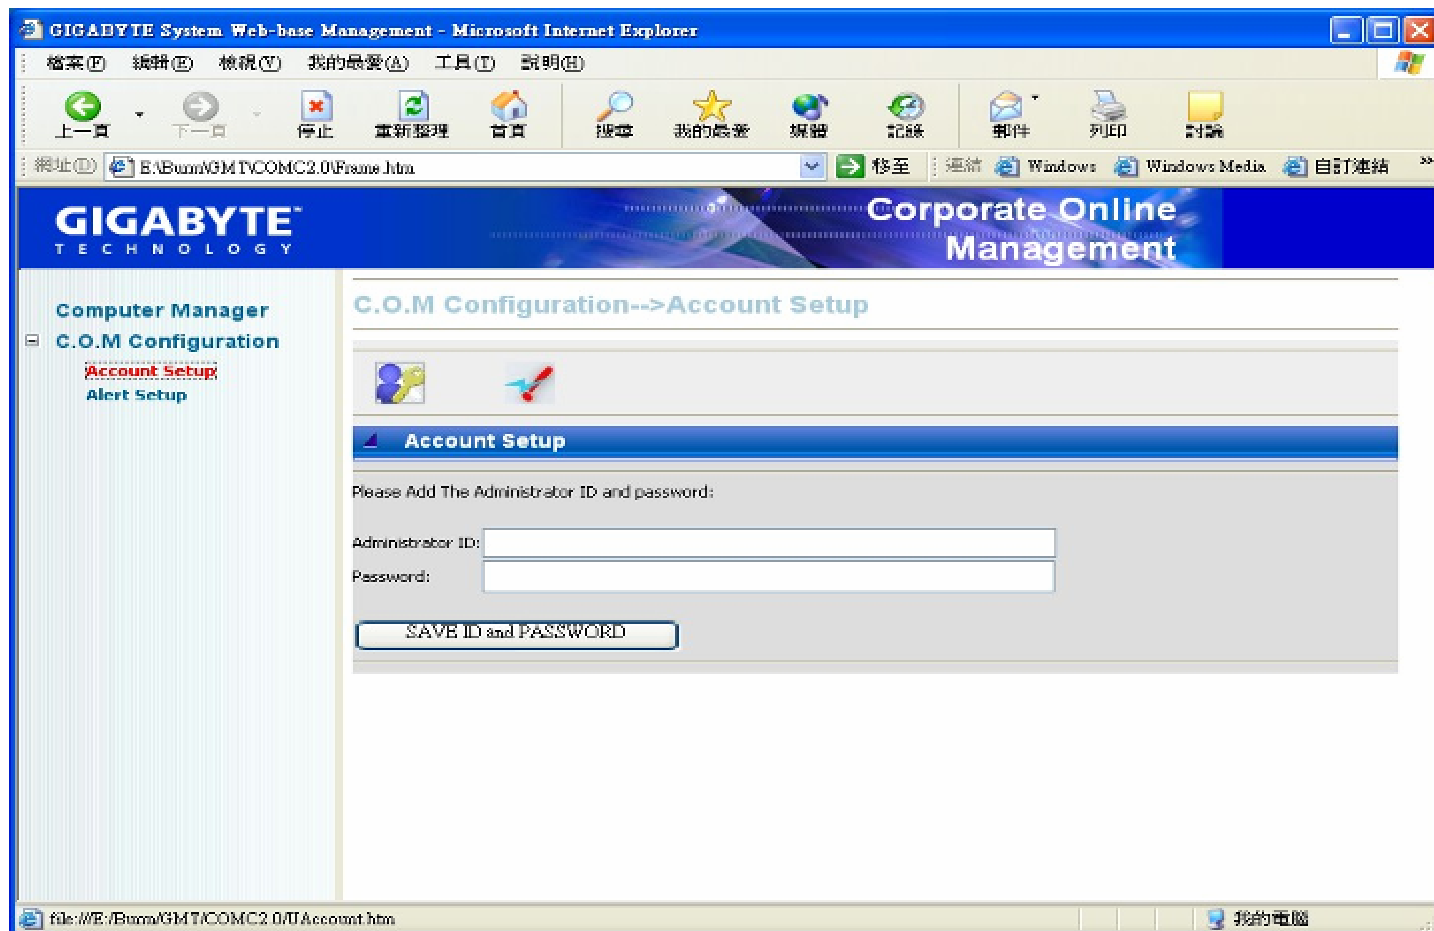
GIGABYTE System Web-base Management - Microsoft Internet Explorer

檔案(F) 編輯(E) 檢視(V) 我的最愛(A) 工具(T) 說明(H)

上一頁 下一頁 停止 重新整理 首頁 搜尋 我的最愛 媒體 記錄 郵件 列印 討論

網址(D) E:\Burn\GMT\COMC2.0\Frame.htm 移至 連結 Windows Windows Media 自訂連結

GIGABYTE TECHNOLOGY

Corporate Online Management

Computer Manager
C.O.M Configuration
Account Setup
Alert Setup

C.O.M Configuration-->Account Setup

Account Setup

Please Add The Administrator ID and password:

Administrator ID:
Password:

SAVE ID and PASSWORD

file:///E:/Burn/GMT/COMC2.0/UAccount.htm 我的電腦